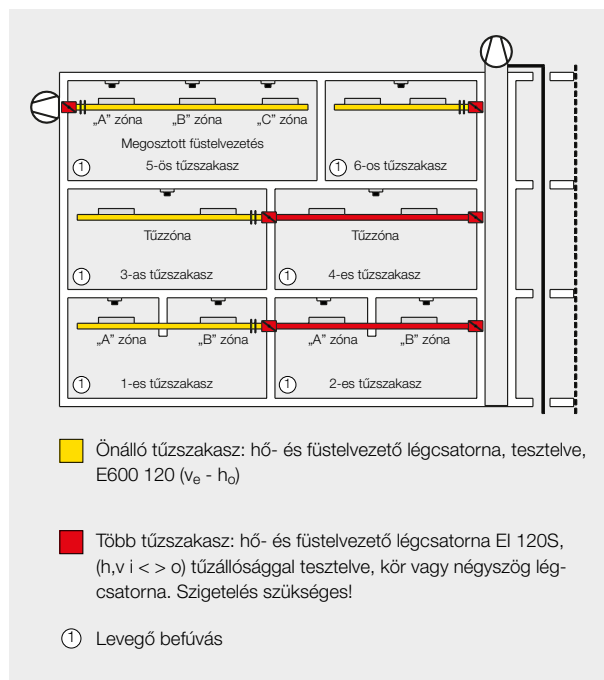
„A" zóna „B" zóna „C" zóna
Megosztott füstelvezetés
① 5-ös tűzszakasz

① 6-os tűzszakasz

Tűzzóna
① 3-as tűzszakasz

Tűzzóna
① 4-es tűzszakasz

„A" zóna „B" zóna
① 1-es tűzszakasz

„A" zóna „B" zóna
① 2-es tűzszakasz

Önálló tűzszakasz: hő- és füstelvezető légcsatorna, tesztelve, E600 120 ($v_e$ - $h_o$)

Több tűzszakasz: hő- és füstelvezető légcsatorna EI 120S, (h,v i < > o) tűzállósággal tesztelve, kör vagy négyszög légcsatorna. Szigetelés szükséges!

① Levegő befúvás